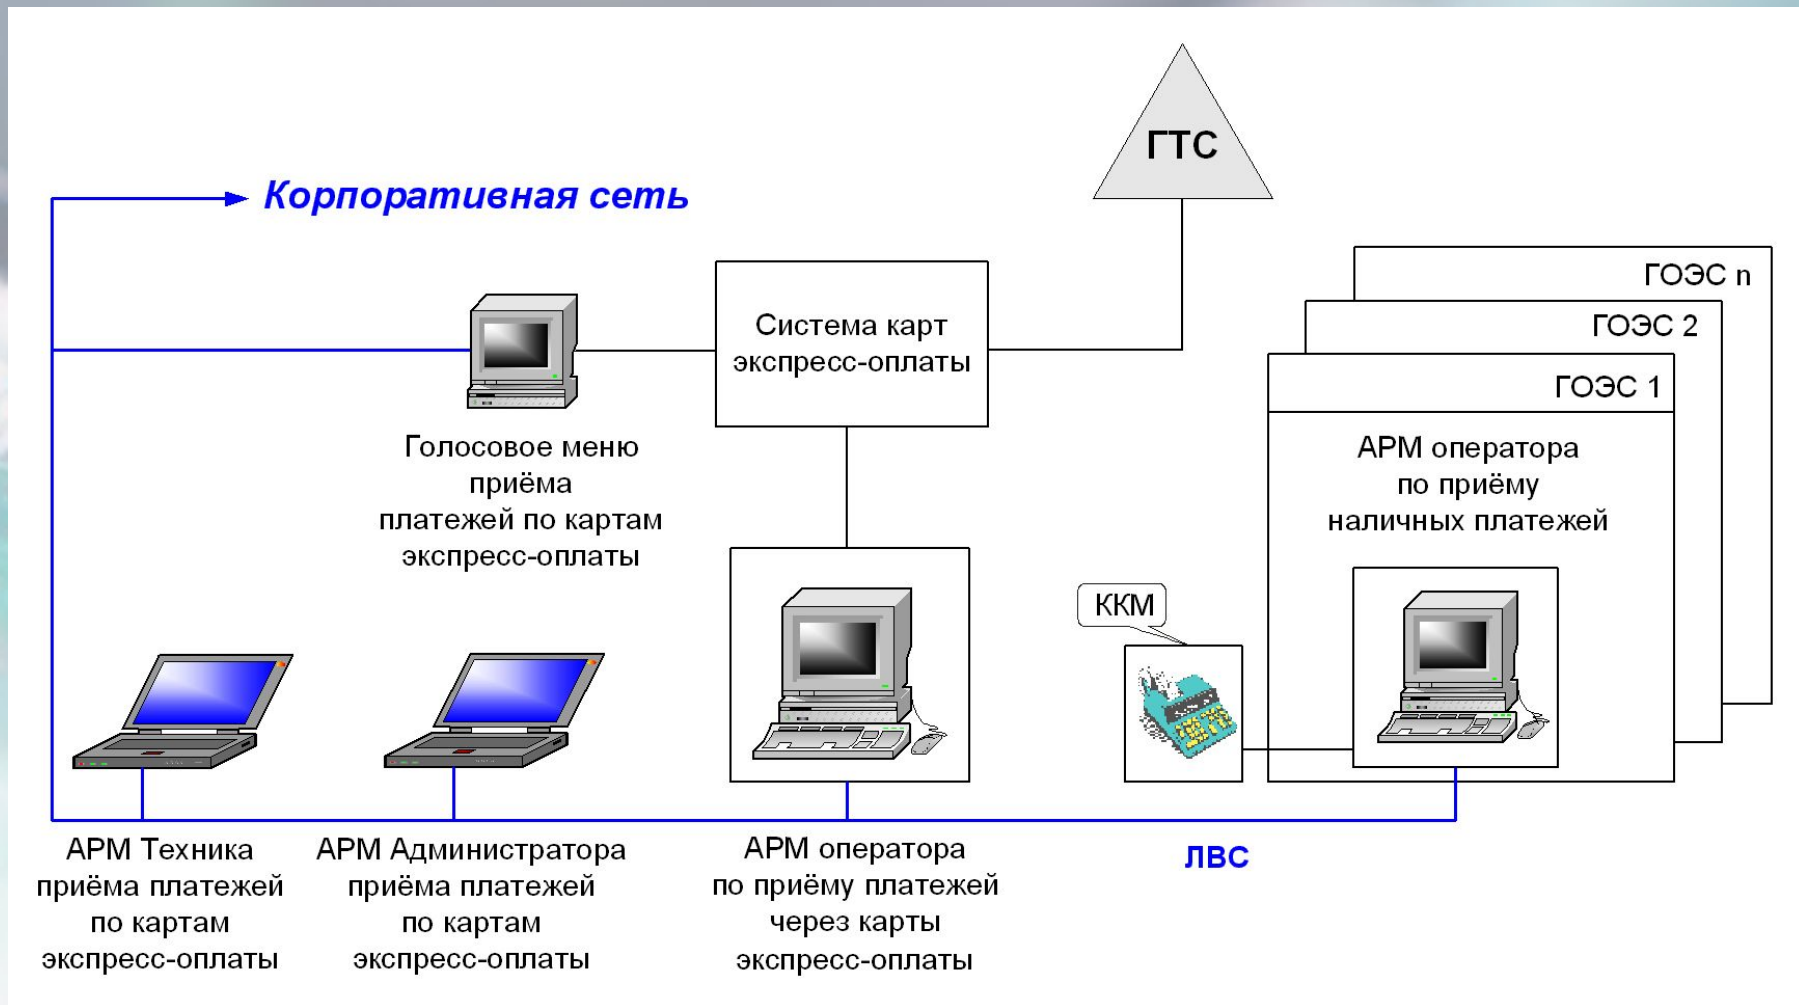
ГТС

Корпоративная сеть

Система карт экспресс-оплаты

ГОЭС n

ГОЭС 2

ГОЭС 1

АРМ оператора по приёму наличных платежей

Голосовое меню приёма платежей по картам экспресс-оплаты

ККМ

АРМ Техника приёма платежей по картам экспресс-оплаты

АРМ Администратора приёма платежей по картам экспресс-оплаты

АРМ оператора по приёму платежей через карты экспресс-оплаты

ЛВС